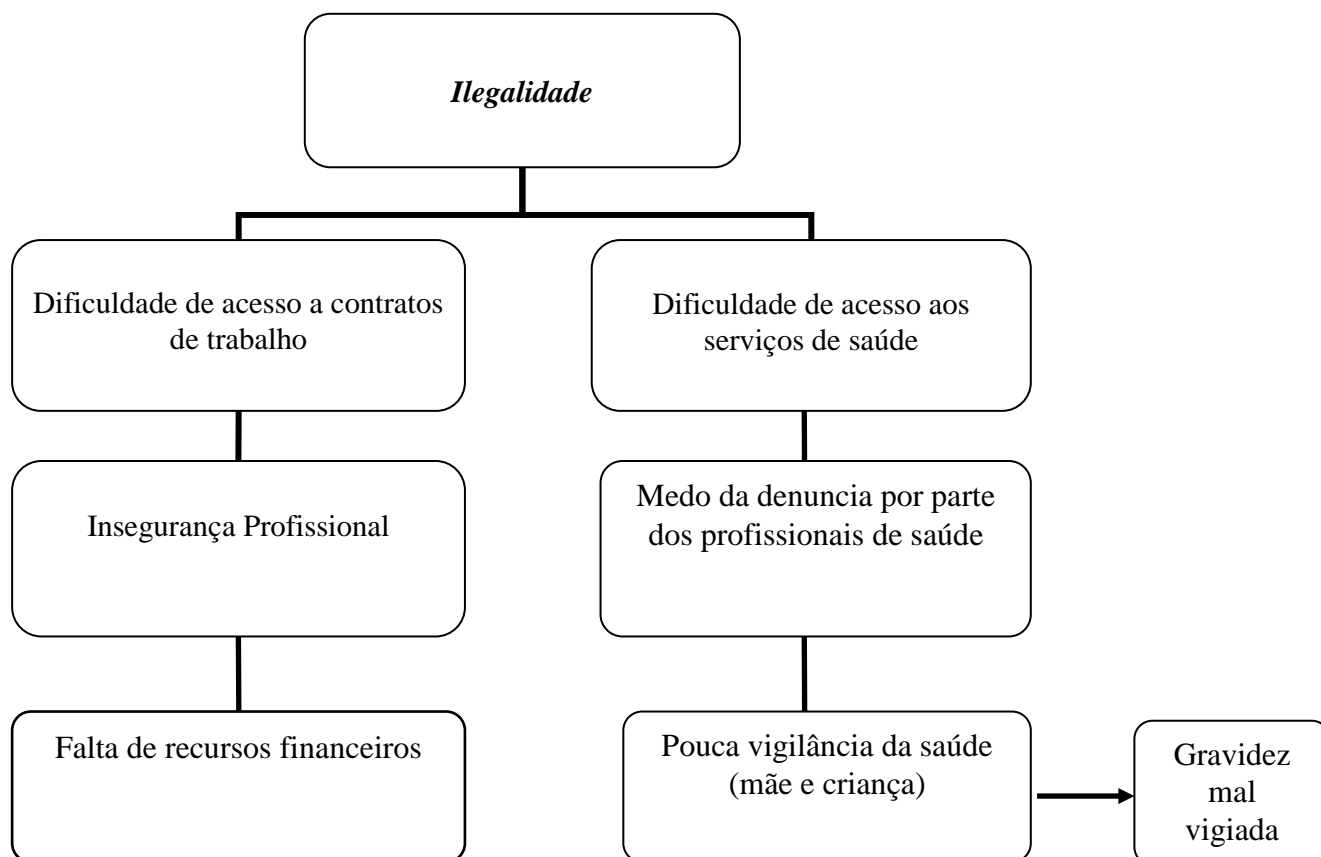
*Ilegalidade*

Dificuldade de acesso a contratos de trabalho

Insegurança Profissional

Falta de recursos financeiros

Dificuldade de acesso aos serviços de saúde

Medo da denuncia por parte dos profissionais de saúde

Pouca vigilância da saúde (mãe e criança)

Gravidez mal vigiada